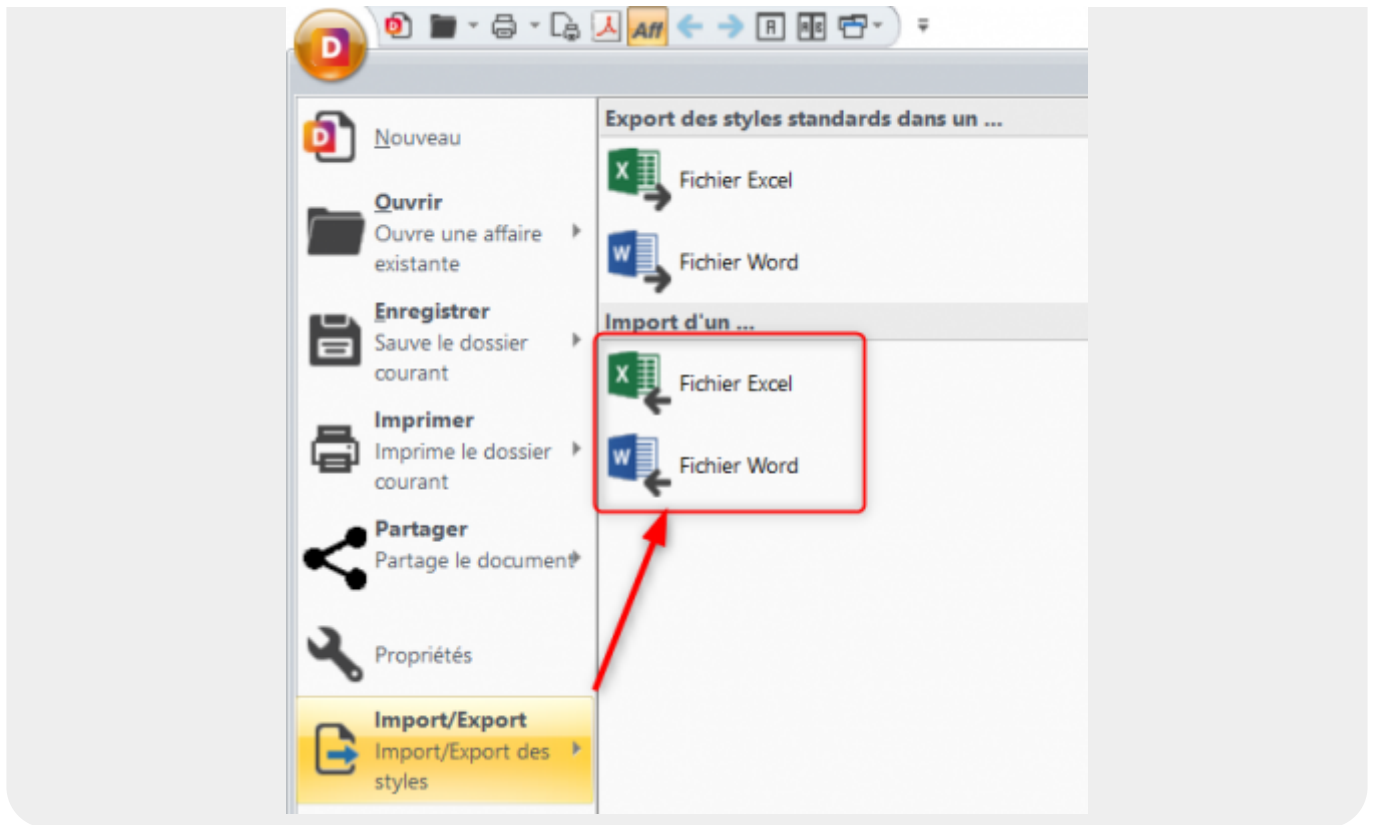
Aff

Nouveau

Ouvrir
Ouvre une affaire existante

Enregistrer
Sauve le dossier courant

Imprimer
Imprime le dossier courant

Partager
Partage le document

Propriétés

Import/Export
Import/Export des styles

Export des styles standards dans un ...

Fichier Excel

Fichier Word

Import d'un ...

Fichier Excel

Fichier Word